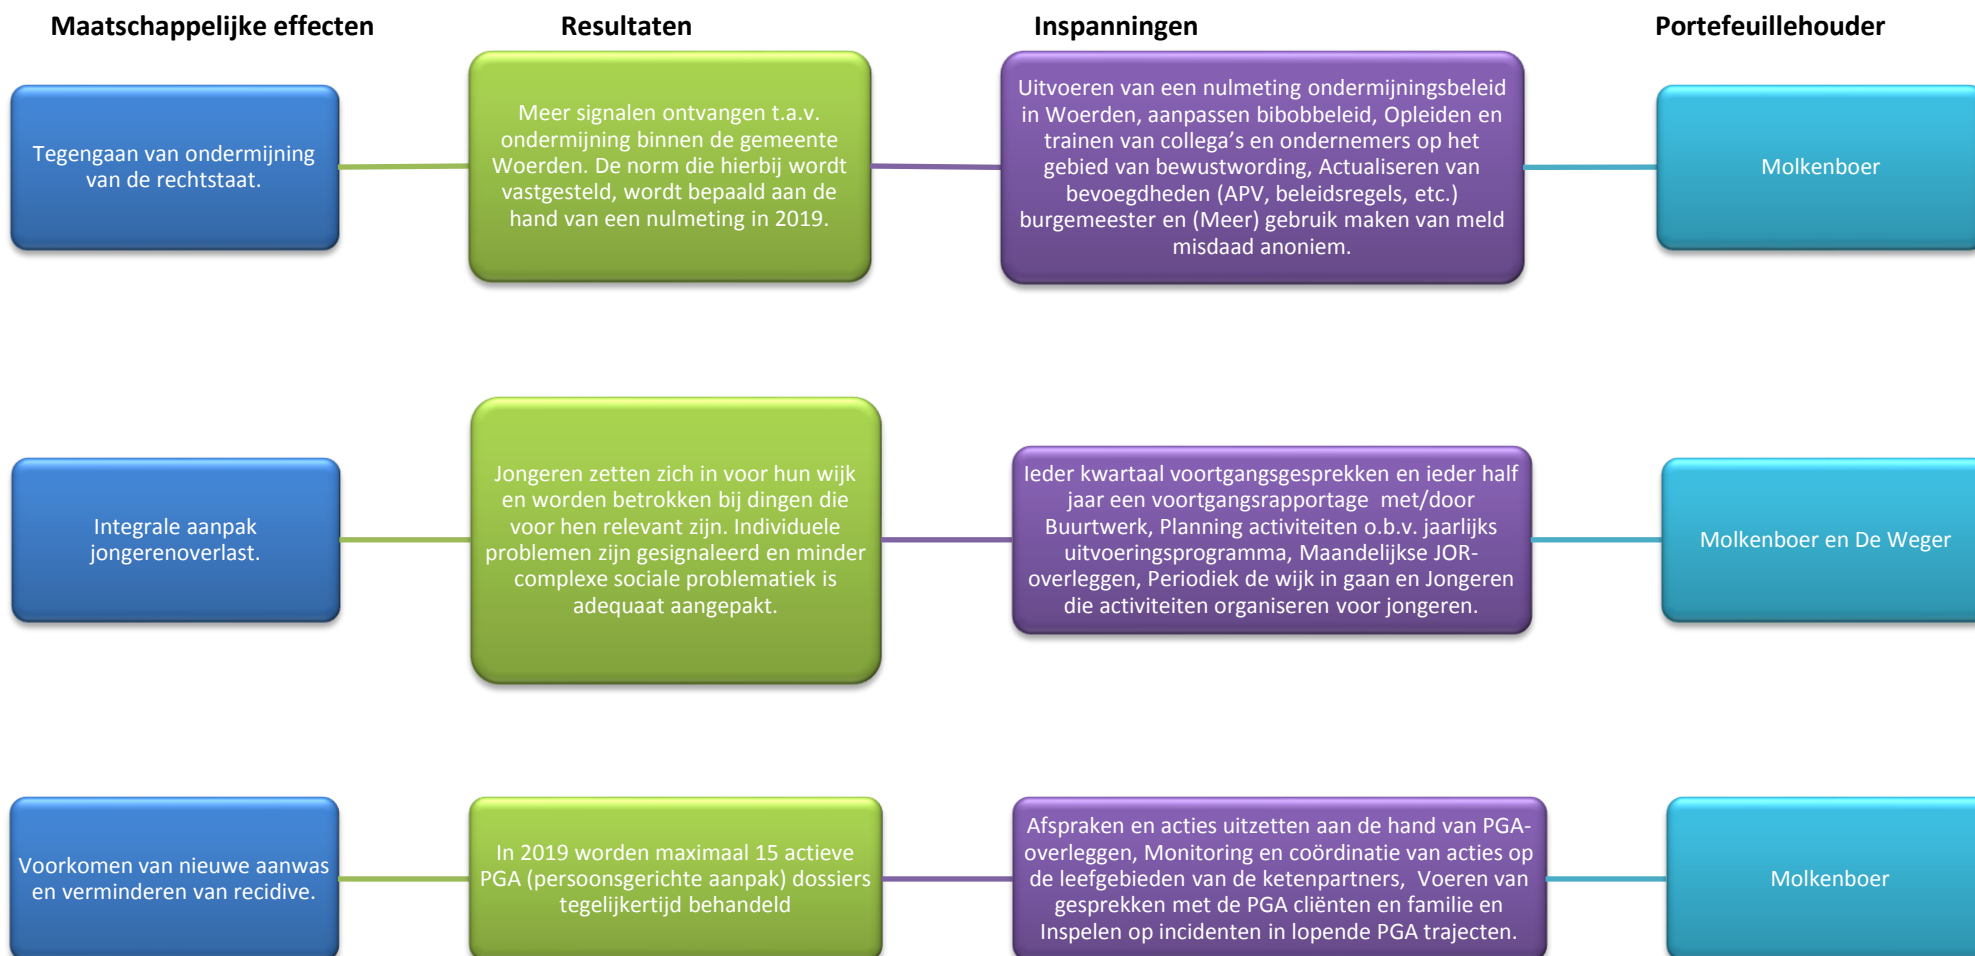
Maatschappelijke effecten

Resultaten

Inspanningen

Portefeuillehouder

Tegengaan van ondermijning van de rechtstaat.

Meer signalen ontvangen t.a.v. ondermijning binnen de gemeente Woerden. De norm die hierbij wordt vastgesteld, wordt bepaald aan de hand van een nulmeting in 2019.

Uitvoeren van een nulmeting ondermijningsbeleid in Woerden, aanpassen bibobbeleid, Opleiden en trainen van collega's en ondernemers op het gebied van bewustwording, Actualiseren van bevoegdheden (APV, beleidsregels, etc.) burgemeester en (Meer) gebruik maken van meld misdaad anoniem.

Molkenboer

Integrale aanpak jongerenoverlast.

Jongeren zetten zich in voor hun wijk en worden betrokken bij dingen die voor hen relevant zijn. Individuele problemen zijn gesignaleerd en minder complexe sociale problematiek is adequaat aangepakt.

Ieder kwartaal voortgangsgesprekken en ieder half jaar een voortgangsrapportage met/door Buurtwerk, Planning activiteiten o.b.v. jaarlijks uitvoeringsprogramma, Maandelijkse JOR-overleggen, Periodiek de wijk in gaan en Jongeren die activiteiten organiseren voor jongeren.

Molkenboer en De Weger

Voorkomen van nieuwe aanwas en verminderen van recidive.

In 2019 worden maximaal 15 actieve PGA (persoonsgerichte aanpak) dossiers tegelijkertijd behandeld

Afspraken en acties uitzetten aan de hand van PGA-overleggen, Monitoring en coördinatie van acties op de leefgebieden van de ketenpartners, Voeren van gesprekken met de PGA cliënten en familie en Inspelen op incidenten in lopende PGA trajecten.

Molkenboer